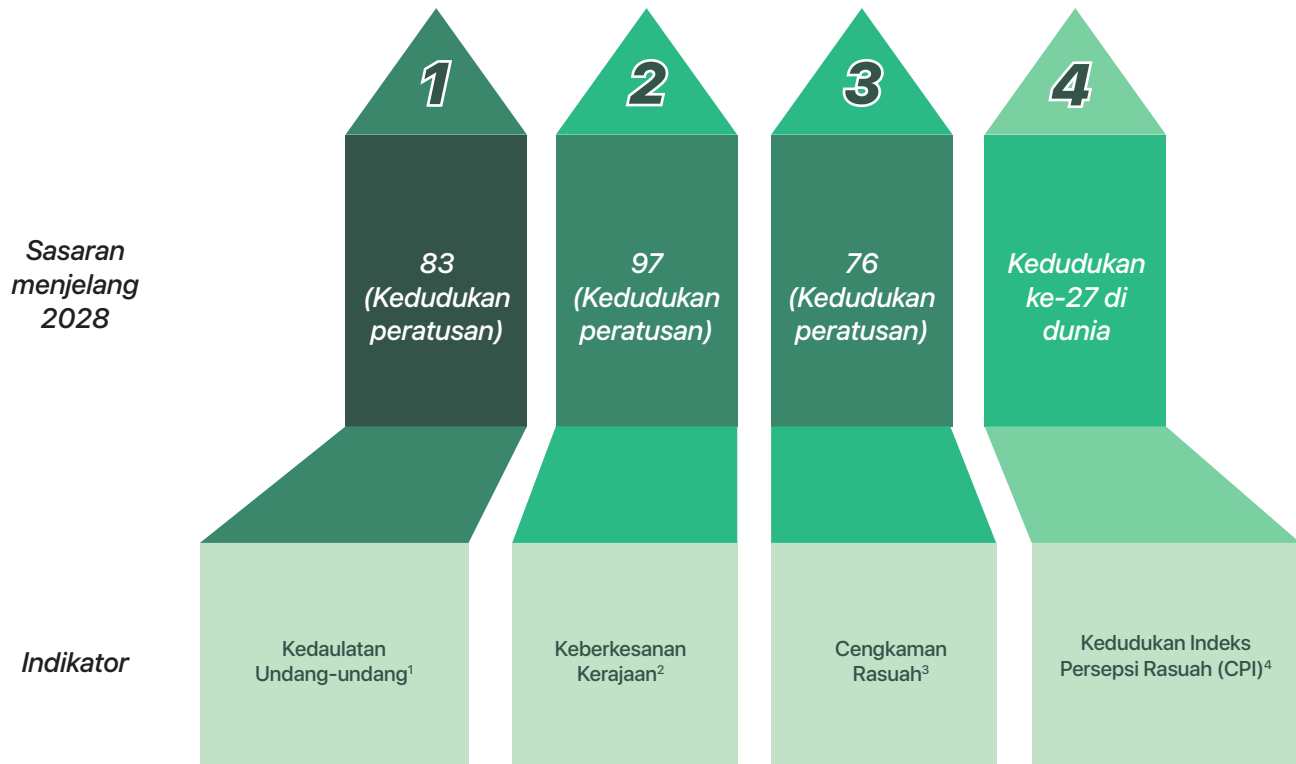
1

2

3

4

Sasaran menjelang 2028

83 (Kedudukan peratusan)

97 (Kedudukan peratusan)

76 (Kedudukan peratusan)

Kedudukan ke-27 di dunia

Indikator

Kedaulatan Undang-undang$^1$

Keberkesanan Kerajaan$^2$

Cengkaman Rasuah$^3$

Kedudukan Indeks Persepsi Rasuah (CPI)$^4$